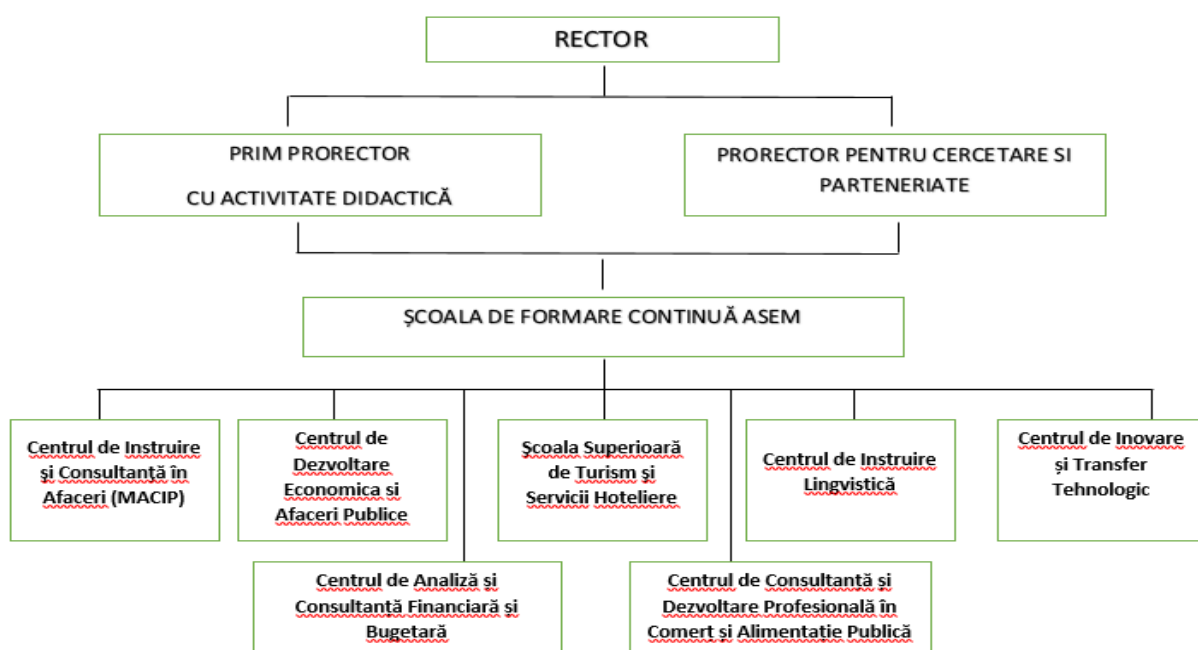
RECTOR

PRIM PRORECTOR

CU ACTIVITATE DIDACTICĂ

PRORECTOR PENTRU CERCETARE SI PARTENERIATE

ŞCOALA DE FORMARE CONTINUĂ ASEM

Centrul de Instruire şi Consultanţă în Afaceri (MACIP)

Centrul de Dezvoltare Economica si Afaceri Publice

Şcoala Superioară de Turism şi Servicii Hoteliere

Centrul de Instruire Lingvistică

Centrul de Inovare şi Transfer Tehnologic

Centrul de Analiză şi Consultanţă Financiară şi Bugetară

Centrul de Consultanţă şi Dezvoltare Profesională în Comerţ şi Alimentaţie Publică